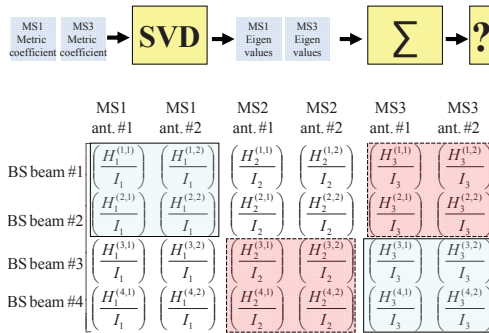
MS1 Metric coefficient

MS3 Metric coefficient

SVD

MS1 Eigen values

MS3 Eigen values

$\sum$

?

|  | MS1 ant. #1 | MS1 ant. #2 | MS2 ant. #1 | MS2 ant. #2 | MS3 ant. #1 | MS3 ant. #2 |
|---|---|---|---|---|---|---|
| BS beam #1 | $\left(\frac{H_1^{(1,1)}}{I_1}\right)$ | $\left(\frac{H_1^{(1,2)}}{I_1}\right)$ | $\left(\frac{H_2^{(1,1)}}{I_2}\right)$ | $\left(\frac{H_2^{(1,2)}}{I_2}\right)$ | $\left(\frac{H_3^{(1,1)}}{I_3}\right)$ | $\left(\frac{H_3^{(1,2)}}{I_3}\right)$ |
| BS beam #2 | $\left(\frac{H_1^{(2,1)}}{I_1}\right)$ | $\left(\frac{H_1^{(2,2)}}{I_1}\right)$ | $\left(\frac{H_2^{(2,1)}}{I_2}\right)$ | $\left(\frac{H_2^{(2,2)}}{I_2}\right)$ | $\left(\frac{H_3^{(2,1)}}{I_3}\right)$ | $\left(\frac{H_3^{(2,2)}}{I_3}\right)$ |
| BS beam #3 | $\left(\frac{H_1^{(3,1)}}{I_1}\right)$ | $\left(\frac{H_1^{(3,2)}}{I_1}\right)$ | $\left(\frac{H_2^{(3,1)}}{I_2}\right)$ | $\left(\frac{H_2^{(3,2)}}{I_2}\right)$ | $\left(\frac{H_3^{(3,1)}}{I_3}\right)$ | $\left(\frac{H_3^{(3,2)}}{I_3}\right)$ |
| BS beam #4 | $\left(\frac{H_1^{(4,1)}}{I_1}\right)$ | $\left(\frac{H_1^{(4,2)}}{I_1}\right)$ | $\left(\frac{H_2^{(4,1)}}{I_2}\right)$ | $\left(\frac{H_2^{(4,2)}}{I_2}\right)$ | $\left(\frac{H_3^{(4,1)}}{I_3}\right)$ | $\left(\frac{H_3^{(4,2)}}{I_3}\right)$ |